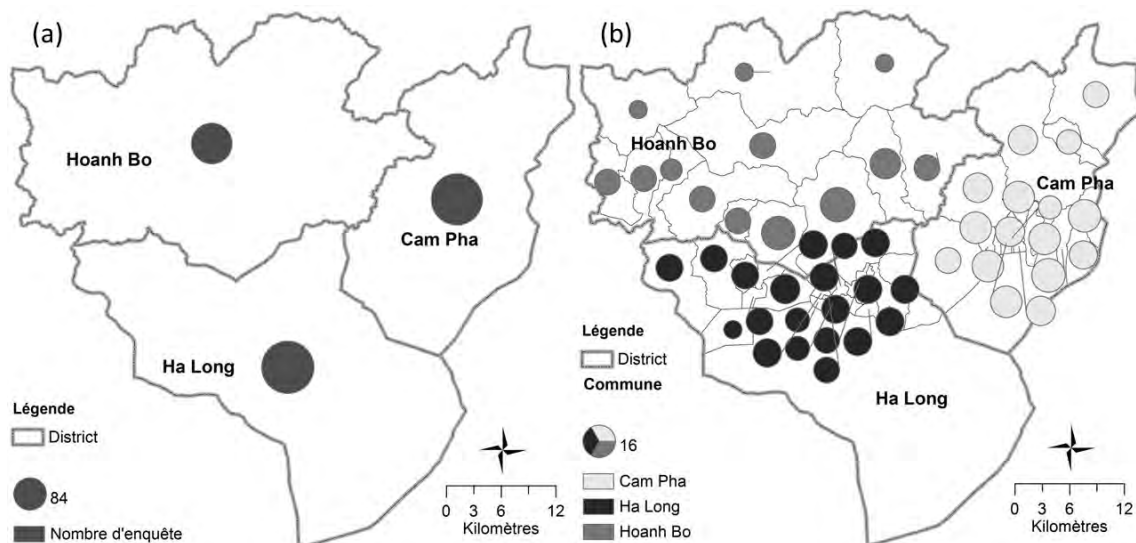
(a)

Hoanh Bo

Cam Pha

Ha Long

Légende

District

84

Nombre d'enquête

0 3 6 12
Kilomètres

(b)

Hoanh Bo

Cam Pha

Ha Long

Légende

District

Commune

16

Cam Pha

Ha Long

Hoanh Bo

0 3 6 12
Kilomètres